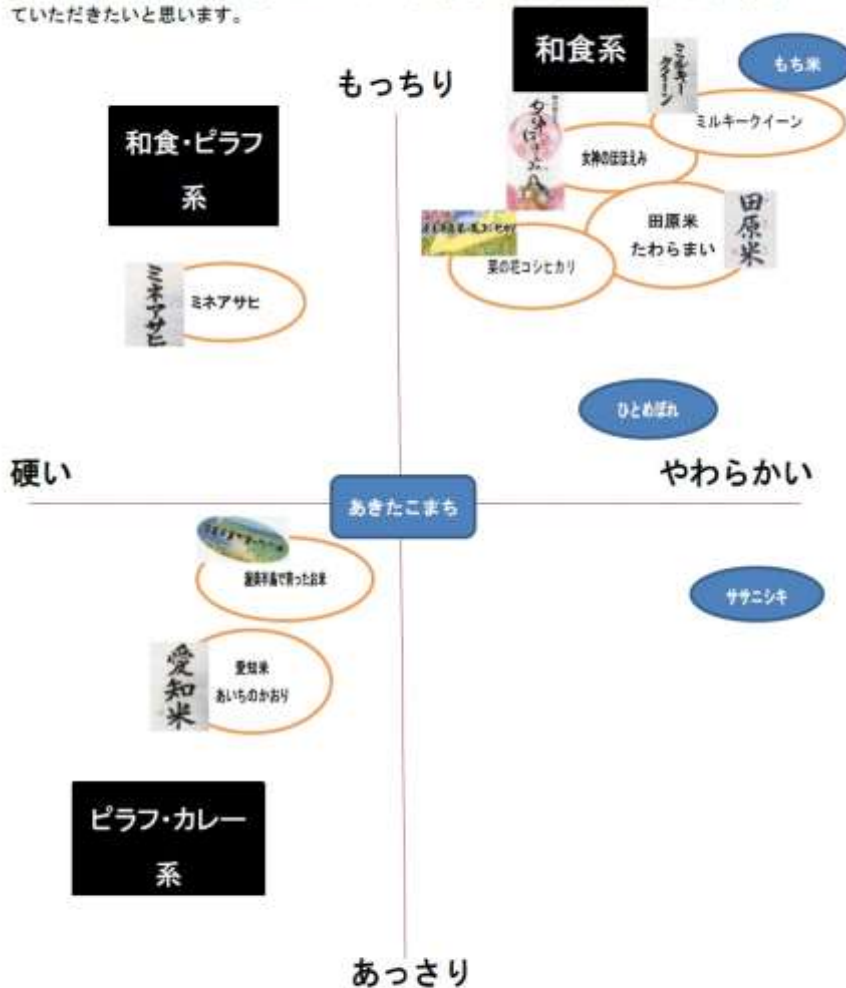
ていただきたいと思います。

和食系

もち米

ミルキークイーン

ミルキークイーン

もっちり

和食・ピラフ系

女神のほほえみ

女神のほほえみ

田原米

田原米 たわらまい

菜の花コシヒカリ

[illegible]

ミネアサヒ

ミネアサヒ

ひとめぼれ

硬い

やわらかい

あきたこまち

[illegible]

渥美半島で育ったお米

ササニシキ

愛知米

愛知米 あいちのかおり

ピラフ・カレー系

あっさり